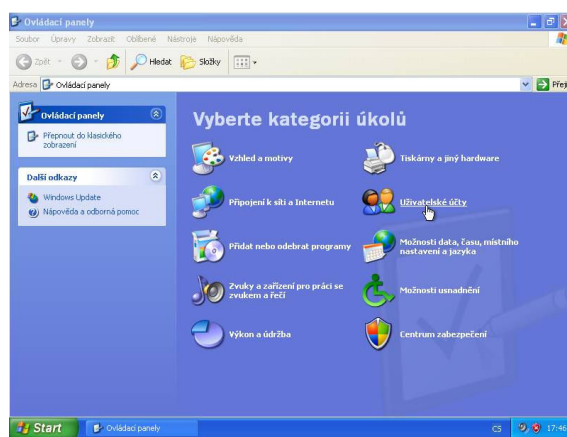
Ovládací panely

Soubor Úpravy Zobrazit Oblíbené Nástroje Nápověda

Zpět Hledat Složky

Adresa Ovládací panely

Přejít

Ovládací panely

Přepnout do klasického zobrazení

Další odkazy

Windows Update

Nápověda a odborná pomoc

Vyberte kategorii úkolů

Vzhled a motivy

Tiskárny a jiný hardware

Připojení k síti a Internetu

Uživatelské účty

Přidat nebo odebrat programy

Možnosti data, času, místního nastavení a jazyka

Zvuky a zařízení pro práci se zvukem a řečí

Možnosti usnadnění

Výkon a údržba

Centrum zabezpečení

Start

Ovládací panely

CS

17:46